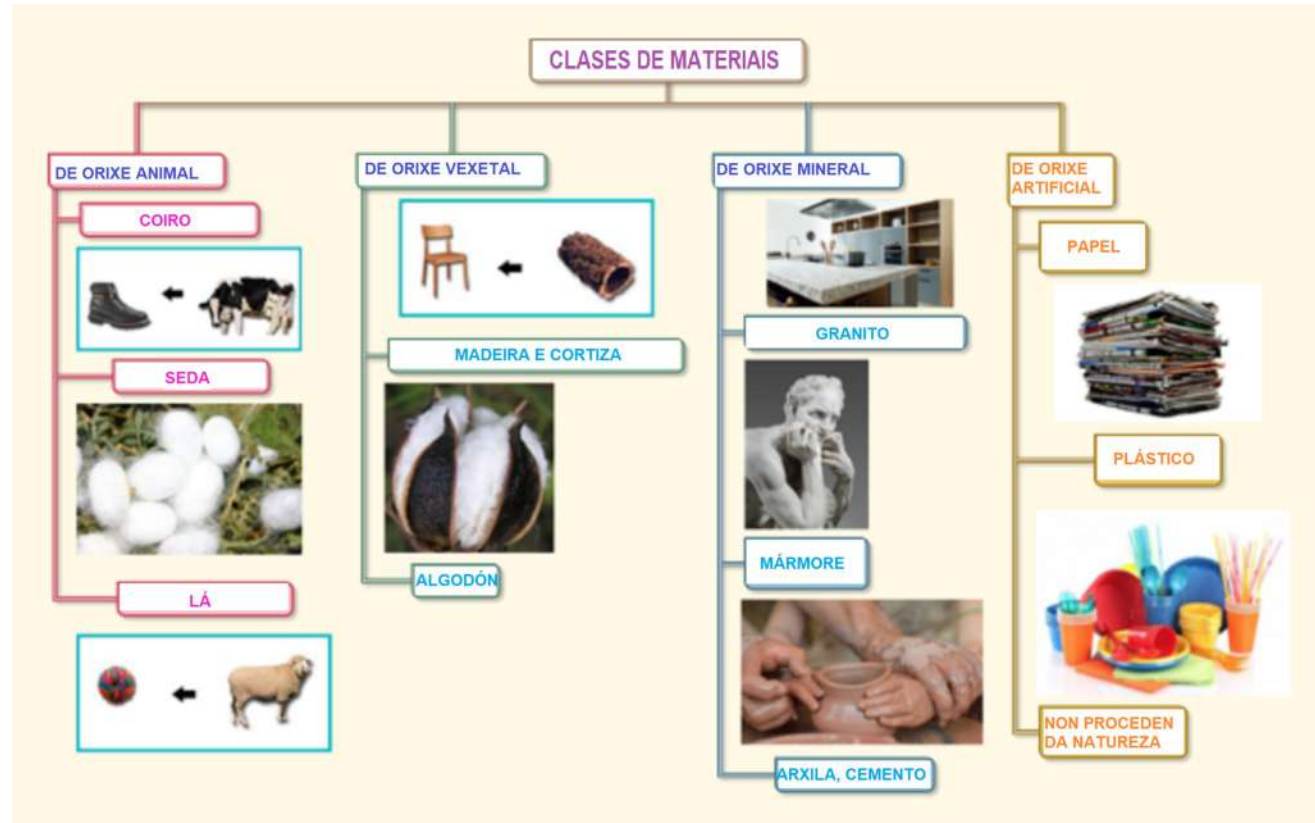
CLASES DE MATERIAIS

DE ORIXE ANIMAL

COIRO

SEDA

LÁ

DE ORIXE VEXETAL

MADEIRA E CORTIZA

ALGODÓN

DE ORIXE MINERAL

GRANITO

MÁRMORE

ARXILA, CEMENTO

DE ORIXE ARTIFICIAL

PAPEL

PLÁSTICO

NON PROCEDEN DA NATUREZA